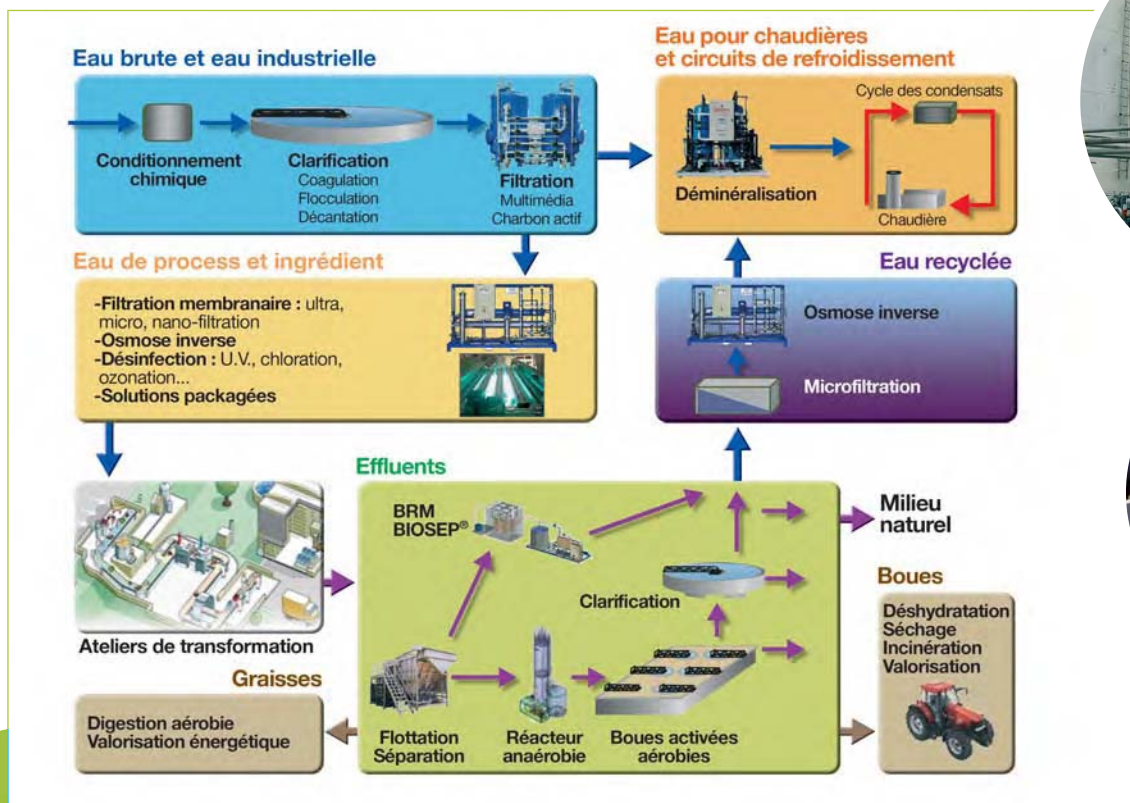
Eau brute et eau industrielle

Conditionnement chimique

Clarification
Coagulation
Flocculation
Décantation

Filtration
Multimédia
Charbon actif

Eau pour chaudières et circuits de refroidissement

Déminéralisation

Cycle des condensats

Chaudière

Eau de process et ingrédient

-Filtration membranaire : ultra, micro, nano-filtration
-Osmose inverse
-Désinfection : U.V., chloration, ozonation...
-Solutions packagées

Eau recyclée

Osmose inverse

Microfiltration

Effluents

BRM
BIOSEP®

Milieu naturel

Clarification

Boues

Déshydratation
Séchage
Incinération
Valorisation

Ateliers de transformation

Graisses

Digestion aérobie
Valorisation énergétique

Flottation
Séparation

Réacteur anaérobie

Boues activées aérobies